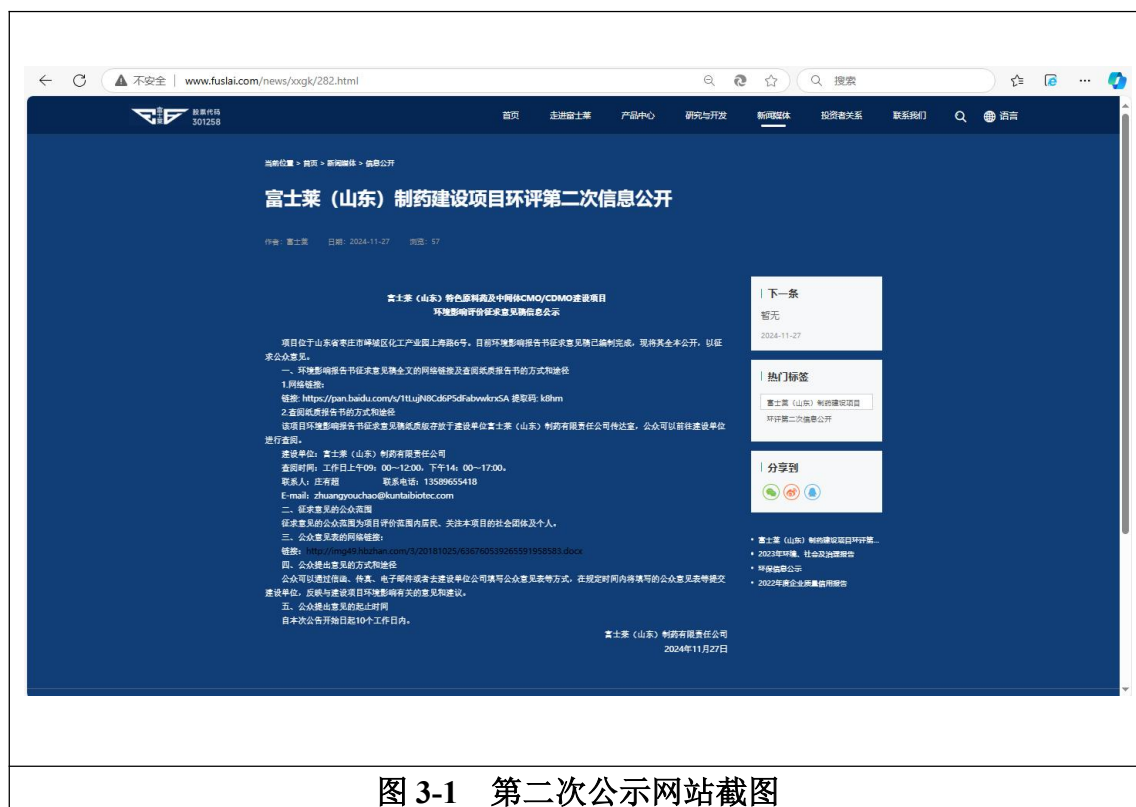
不安全 | www.fuslai.com/news/xxgk/282.html

搜索

股票代码 301258

首页 走进富士莱 产品中心 研究与开发 新闻媒体 投资者关系 联系我们 语言

当前位置 > 首页 > 新闻媒体 > 信息公开

富士莱（山东）制药建设项目环评第二次信息公开

作者：富士莱 日期：2024-11-27 浏览：57

富士莱（山东）特色原料药及中间体CMO/CDMO建设项目
环境影响评价征求意见稿信息公示

项目位于山东省枣庄市峄城区化工产业园上海路6号。目前环境影响报告书征求意见稿已编制完成，现将其全本公开，以征求公众意见。

一、环境影响报告书征求意见稿全文的网络链接及查阅纸质报告书的方式和途径

1.网络链接：

链接: https://pan.baidu.com/s/1tLujN8Cd6P5dFabvwkrxSA 提取码: k8hm

2.查阅纸质报告书的方式和途径

该项目环境影响报告书征求意见稿纸质版存放于建设单位富士莱（山东）制药有限责任公司传达室，公众可以前往建设单位进行查阅。

建设单位：富士莱（山东）制药有限责任公司

查阅时间：工作日上午09：00—12:00，下午14：00—17:00。

联系人：庄有超 联系电话：13589655418

E-mail：zhuangyouchao@kuntaibiotec.com

二、征求意见的公众范围

征求意见的公众范围为项目评价范围内居民、关注本项目的社会团体及个人。

三、公众意见表的网络链接：

链接：http://img49.hbzhan.com/3/20181025/636760539265591958583.docx

四、公众提出意见的方式和途径

公众可以通过信函、传真、电子邮件或者去建设单位公司填写公众意见表等方式，在规定时间内将填写的公众意见表等提交建设单位，反映与建设项目环境影响有关的意见和建议。

五、公众提出意见的起止时间

自本次公告开始日起10个工作日内。

富士莱（山东）制药有限责任公司
2024年11月27日

下一条
暂无
2024-11-27

热门标签
富士莱（山东）制药建设项目环评第二次信息公开

分享到

• 富士莱（山东）制药建设项目环评第...
• 2023年环境、社会及治理报告
• 环保信息公示
• 2022年度企业质量信用报告

图 3-1 第二次公示网站截图